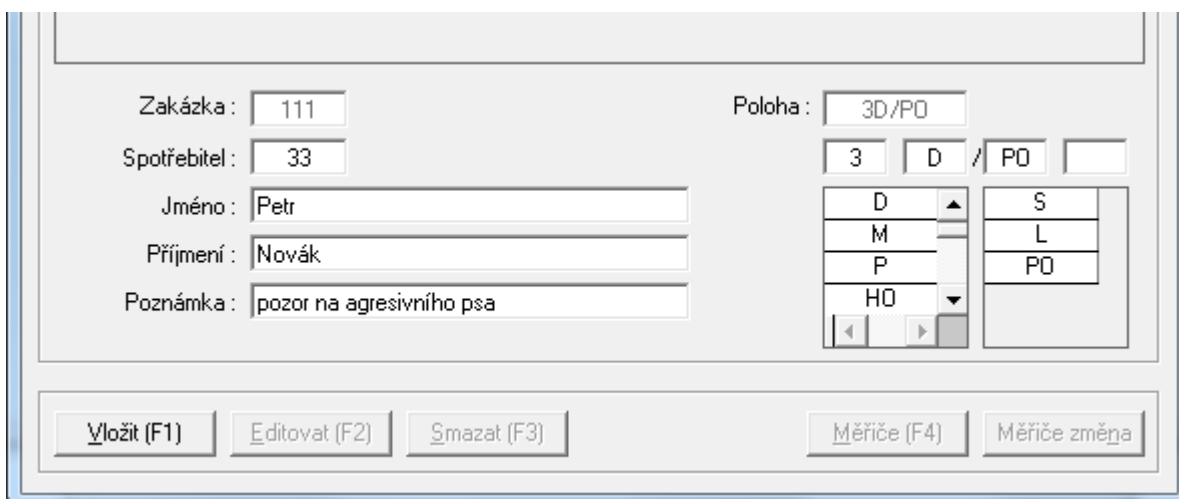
Zakázka : 111

Spotřebitel : 33

Jméno : Petr

Příjmení : Novák

Poznámka : pozor na agresivního psa

Poloha : 3D/PO

3 D / PO

D
M
P
HO

S
L
PO

Vložit (F1) Editovat (F2) Smazat (F3) Měřiče (F4) Měřiče změna